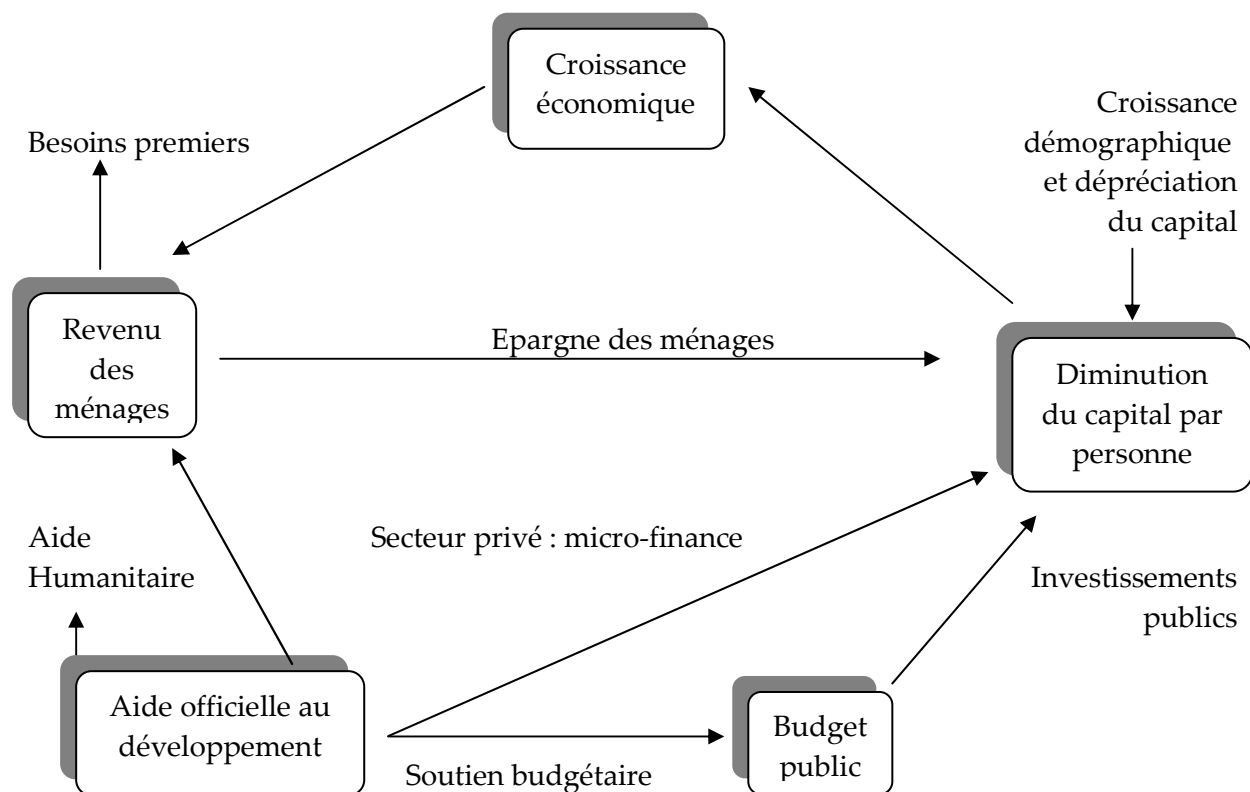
Croissance économique

Besoins premiers

Croissance démographique et dépréciation du capital

Revenu des ménages

Epargne des ménages

Diminution du capital par personne

Aide Humanitaire

Secteur privé : micro-finance

Investissements publics

Aide officielle au développement

Budget public

Soutien budgétaire